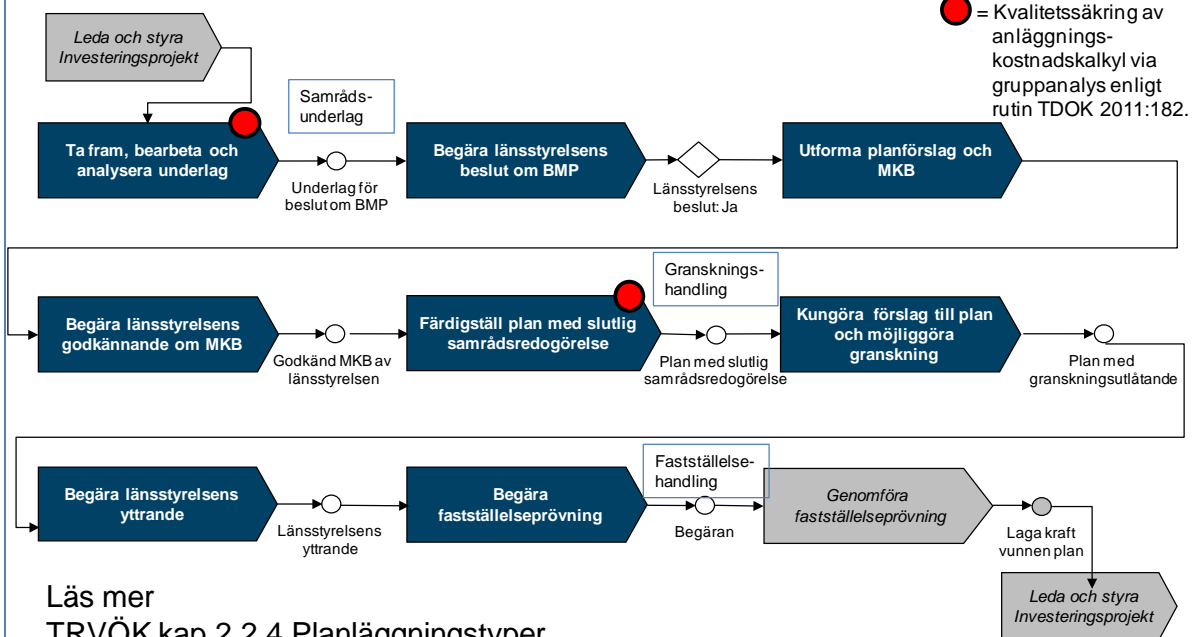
Leda och styra Investeringsprojekt

= Kvalitetssäkring av anläggnings-kostnadskalkyl via gruppanalys enligt rutin TDOK 2011:182.

Samråds-underlag

Ta fram, bearbeta och analysera underlag

Underlag för beslut om BMP

Begära länsstyrelsens beslut om BMP

Länsstyrelsens beslut: Ja

Utforma planförslag och MKB

Gransknings-handling

Begära länsstyrelsens godkännande om MKB

Godkänd MKB av länsstyrelsen

Färdigställ plan med slutlig samrådsredogörelse

Plan med slutlig samrådsredogörelse

Kungöra förslag till plan och möjliggöra granskning

Plan med granskningsutlåtande

Fastställelse-handling

Begära länsstyrelsens yttrande

Länsstyrelsens yttrande

Begära fastställelseprövning

Begäran

Genomföra fastställelseprövning

Laga kraft vunnen plan

Leda och styra Investeringsprojekt

Läs mer
TRVÖK kap 2.2.4 Planläggningstyper